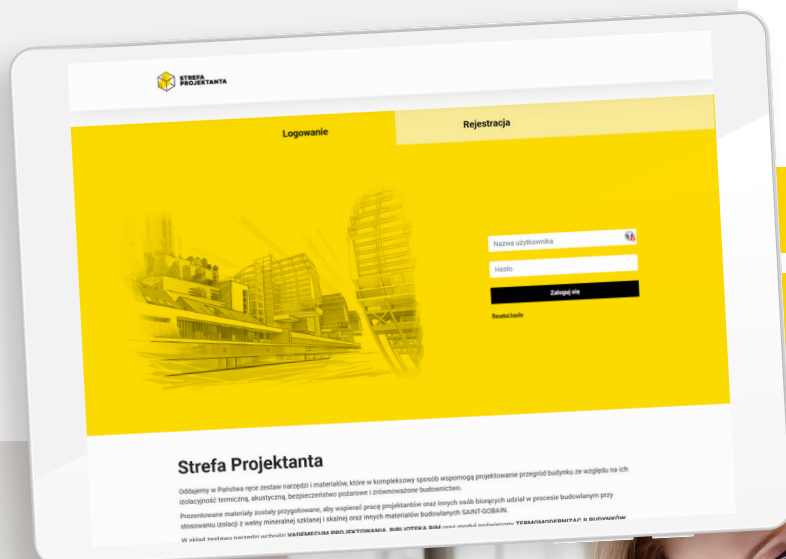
STREFA PROJEKTANTA

Logowanie

Rejestracja

Nazwa użytkownika

Hasło

Zaloguj się

Resetuj hasło

Strefa Projektanta

Oddajemy w Państwa ręce zestaw narzędzi i materiałów, które w kompleksowy sposób wspomogą projektowanie przegród budynku ze względu na ich izolacyjność termiczną, akustyczną, bezpieczeństwo pożarowe i zrównoważone budownictwo.

Prezentowane materiały zostały przygotowane, aby wspierać pracę projektantów oraz innych osób biorących udział w procesie budowlanym przy stosowaniu izolacji z wełny mineralnej szklanej i skalnej oraz innych materiałów budowlanych SAINT-GOBAIN.

W skład zestawu narzędzi wchodzi VADEMECUM PROJEKTOWANIA, BIBLIOTEKA BIM oraz moduł poświęcony TERMOMODERNIZACJI BUDYNKÓW